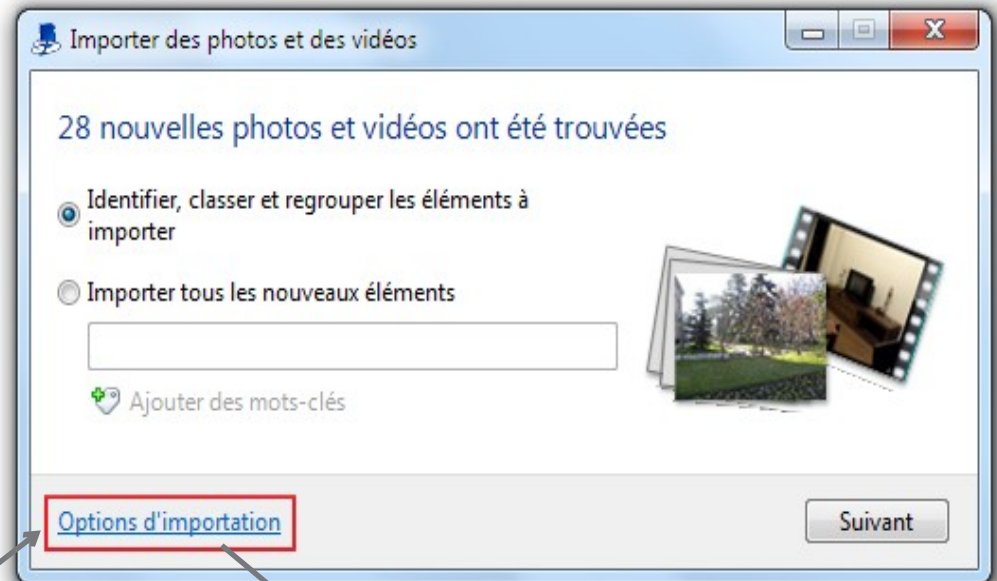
Importer des photos et des vidéos

28 nouvelles photos et vidéos ont été trouvées

Identifier, classer et regrouper les éléments à importer

Importer tous les nouveaux éléments

Ajouter des mots-clés

Options d'importation

Suivant